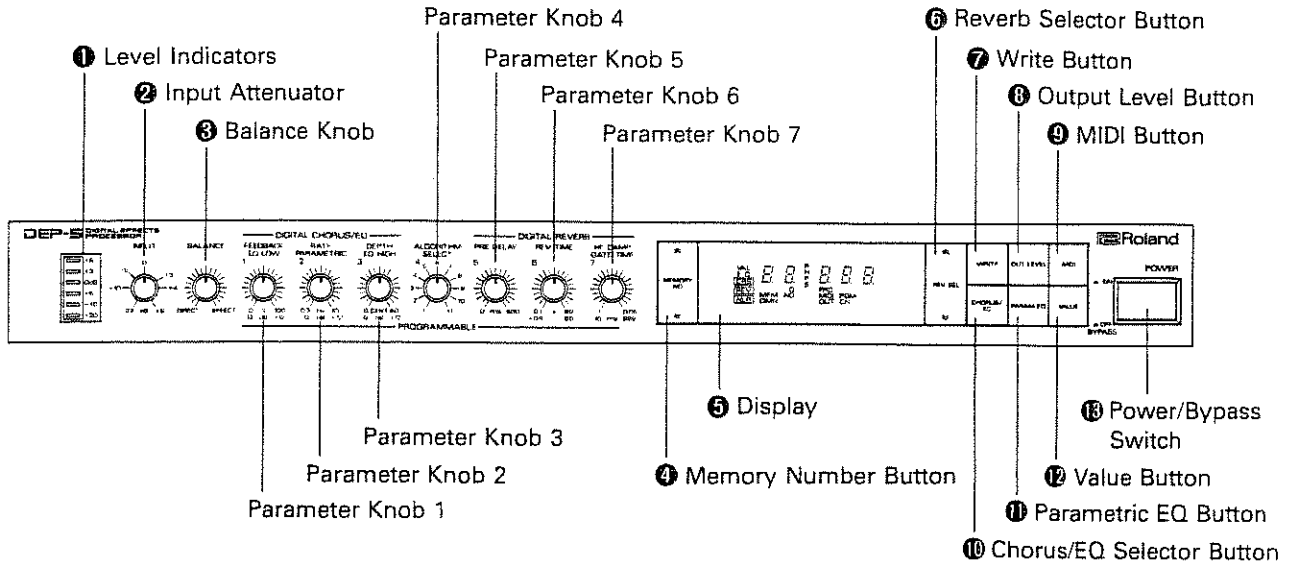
Parameter Knob 4

❶ Level Indicators

❷ Input Attenuator

❸ Balance Knob

Parameter Knob 5

Parameter Knob 6

Parameter Knob 7

❻ Reverb Selector Button

❼ Write Button

❽ Output Level Button

❾ MIDI Button

DEP-5 DIGITAL EFFECTS PROCESSOR

INPUT

BALANCE

DIRECT EFFECT

DIGITAL CHORUS/EQ

FEEDBACK LO LOW

RATE PARAMETRIC

DEPTH EQ HIGH

ALGORITHM SELECT

DIGITAL REVERB

PRE DELAY

REV TIME

HF DAMP GATE TIME

PROGRAMMABLE

MEMORY NO

REV SEL

WRITE

CHORUS/EQ

OUT LEVEL

PARAM EQ

MIDI

VALUE

Roland

POWER

BYPASS

❺ Display

Parameter Knob 3

Parameter Knob 2

Parameter Knob 1

❹ Memory Number Button

⓭ Power/Bypass Switch

⓬ Value Button

⓫ Parametric EQ Button

❿ Chorus/EQ Selector Button